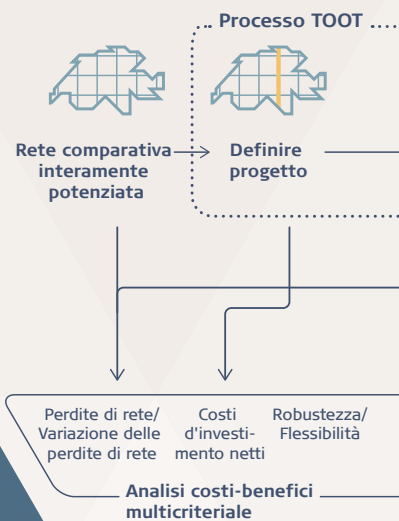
Processo TOOT

Rete comparativa interamente potenziata

Definire progetto

Perdite di rete/ Variazione delle perdite di rete

Costi d'investimento netti

Robustezza/ Flessibilità

Analisi costi-benefici multicriteriale